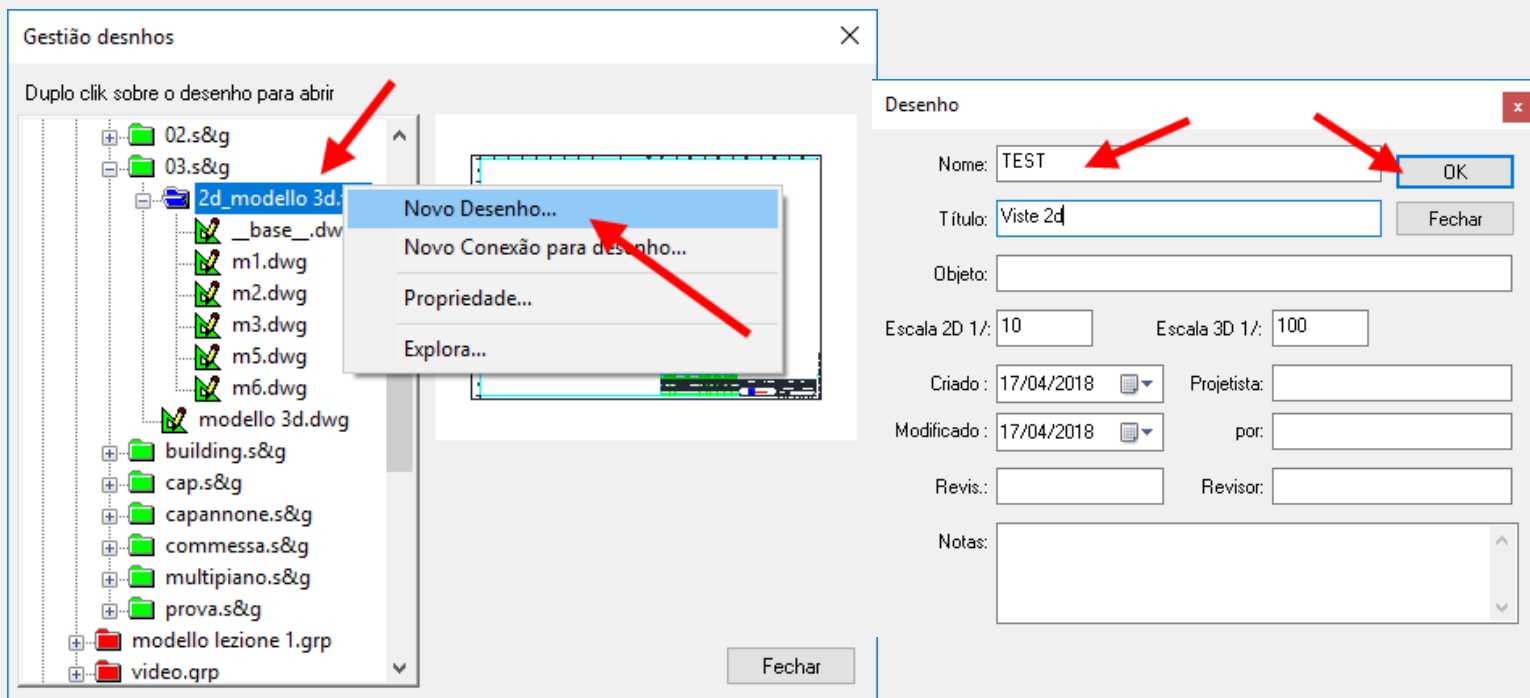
Gestião desnhos

Duplo clik sobre o desenho para abrir

02.s&g
03.s&g
2d_modello 3d.
__base__.dw
m1.dwg
m2.dwg
m3.dwg
m5.dwg
m6.dwg
modello 3d.dwg
building.s&g
cap.s&g
capannone.s&g
commessa.s&g
multipiano.s&g
prova.s&g
modello lezione 1.grp
video.grp

Novo Desenho...
Novo Conexão para desenho...
Propriedade...
Explora...

Fechar

Desenho

Nome: TEST
OK
Título: Viste 2d
Fechar
Objeto:
Escala 2D 1/: 10
Escala 3D 1/: 100
Criado : 17/04/2018
Projetista:
Modificado : 17/04/2018
por:
Revis.:
Revisor:
Notas: